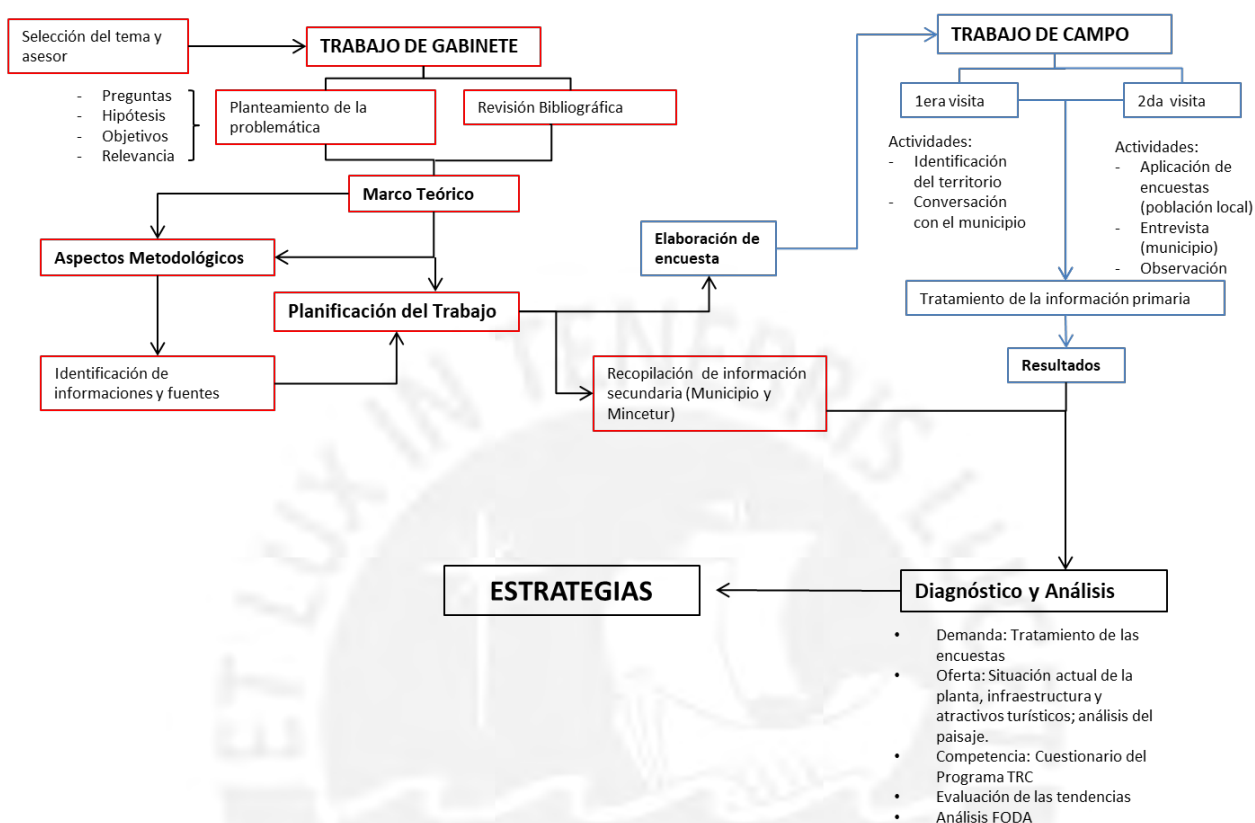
Selección del tema y asesor

TRABAJO DE GABINETE

- Preguntas
- Hipótesis
- Objetivos
- Relevancia

Planteamiento de la problemática

Revisión Bibliográfica

Marco Teórico

Aspectos Metodológicos

Planificación del Trabajo

Identificación de informaciones y fuentes

Elaboración de encuesta

Recopilación de información secundaria (Municipio y Mincetur)

TRABAJO DE CAMPO

1era visita

2da visita

Actividades:
- Identificación del territorio
- Conversación con el municipio

Actividades:
- Aplicación de encuestas (población local)
- Entrevista (municipio)
- Observación

Tratamiento de la información primaria

Resultados

ESTRATEGIAS

Diagnóstico y Análisis

• Demanda: Tratamiento de las encuestas
• Oferta: Situación actual de la planta, infraestructura y atractivos turísticos; análisis del paisaje.
• Competencia: Cuestionario del Programa TRC
• Evaluación de las tendencias
• Análisis FODA

LUX IN TENEBRIS LUCET